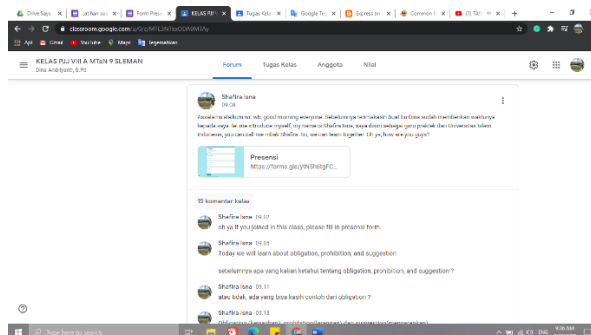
Drive Saya | Latihan soal | Form Presensi | KELAS PJJ | Tugas Kelas | Google Terj | Express sol | Common E | (1) TAT

classroom.google.com/u/0/c/MTE3NTIxODM3MTAy

Apl | Gmail | YouTube | Maps | Terjemahkan

KELAS PJJ VIII A MTsN 9 SLEMAN
Dina Andriyanti, S.Pd

Forum | Tugas Kelas | Anggota | Nilai

Shafira Isna
09.08

Assalamu'alaikum wr. wb. good morning everyone. Sebelumnya terimakasih buat bu Dina sudah memberikan waktunya kepada saya. let me introduce myself, my name is Shafira Isna, saya dari sebagai guru praktik dari Universitas Islam Indonesia, you can call me miss Shafira. So, we can learn together. Oh ya, how are you guys?

Presensi
https://forms.gle/yfhiShitgFC...

15 komentar kelas

Shafira Isna 09.10
oh ya if you joined in this class, please fill in presensi form.

Shafira Isna 09.10
Today we will learn about obligation, prohibition, and suggestion

sebelumnya apa yang kalian ketahui tentang obligation, prohibition, and suggestion ?

Shafira Isna 09.11
atau tidak, ada yang bisa kasih contoh dari obligation ?

Shafira Isna 09.13
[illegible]

Type here to search

9:06 AM